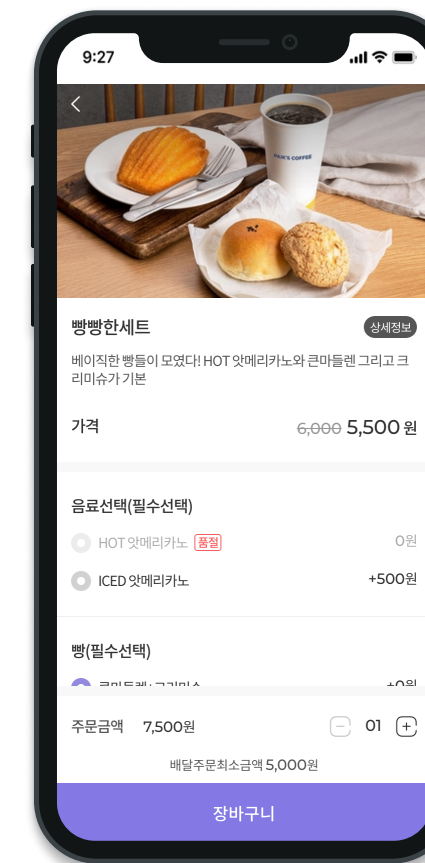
9:27

빵빵한세트

상세정보

베이직한 빵들이 모였다! HOT 앗메리카노와 큰마들렌 그리고 크리미슈가 기본

가격

6,000 5,500 원

음료선택(필수선택)

HOT 앗메리카노 품절

0원

ICED 앗메리카노

+500원

빵(필수선택)

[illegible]

+0원

주문금액 7,500원

01

배달주문최소금액 5,000원

장바구니